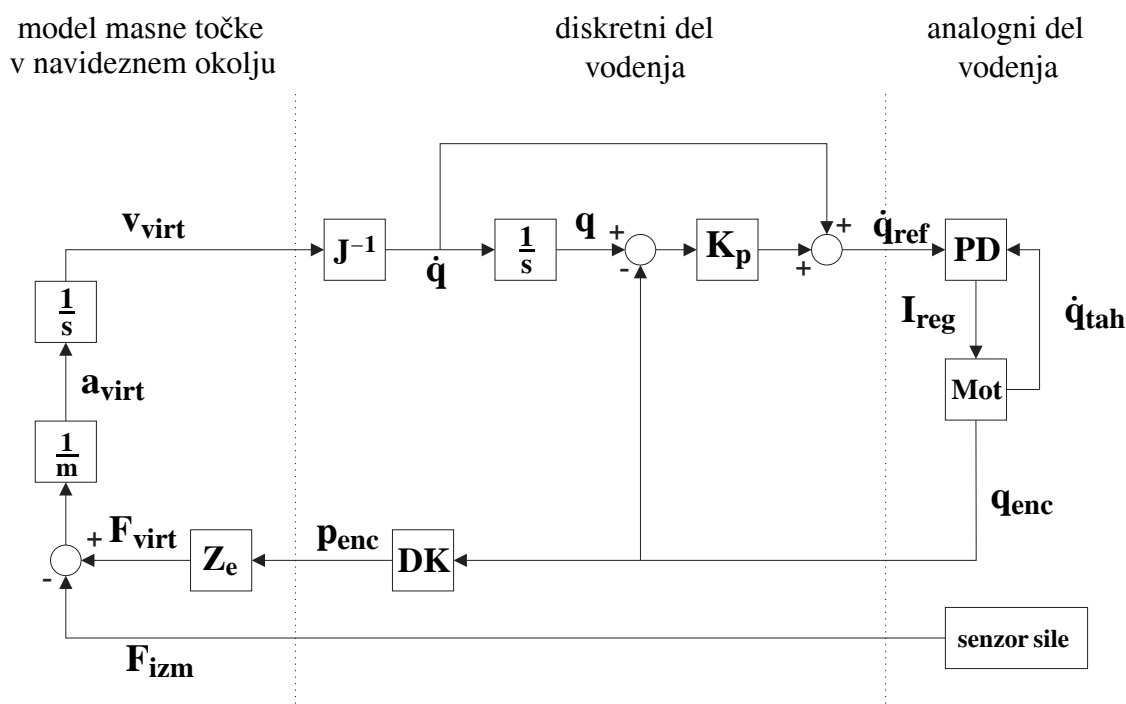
model masne točke v navideznem okolju

diskretni del vodenja

analogni del vodenja

$\mathbf{v_{virt}}$

$\mathbf{J^{-1}}$

$\dot{\mathbf{q}}$

$\frac{1}{s}$

$\mathbf{q}$

+

-

$\mathbf{K_p}$

+

+

$\dot{\mathbf{q}}_{\mathbf{ref}}$

PD

$\mathbf{I_{reg}}$

$\dot{\mathbf{q}}_{\mathbf{tah}}$

Mot

$\frac{1}{s}$

$\mathbf{a_{virt}}$

$\frac{1}{m}$

$\mathbf{q_{enc}}$

+

$\mathbf{F_{virt}}$

-

$\mathbf{Z_e}$

$\mathbf{p_{enc}}$

DK

senzor sile

$\mathbf{F_{izm}}$